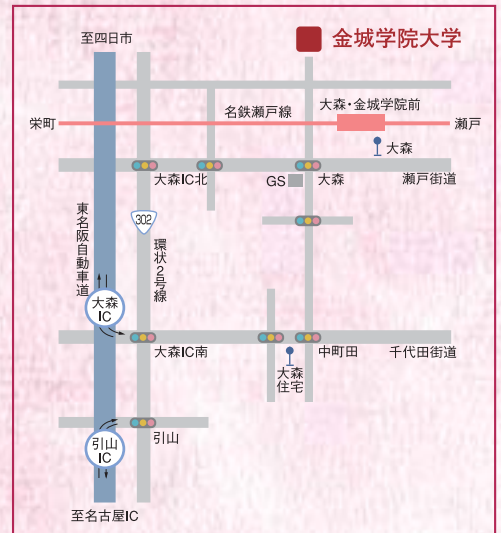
至四日市

金城学院大学

名鉄瀬戸線

大森・金城学院前

栄町

瀬戸

大森

大森IC北

GS

大森

瀬戸街道

302

環状2号線

東名阪自動車道

大森IC

大森IC南

中町田

千代田街道

大森住宅

引山IC

引山

至名古屋IC